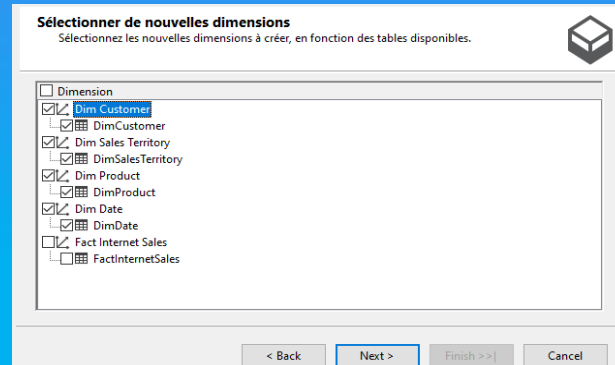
Sélectionner de nouvelles dimensions
Sélectionnez les nouvelles dimensions à créer, en fonction des tables disponibles.

Dimension
Dim Customer
DimCustomer
Dim Sales Territory
DimSalesTerritory
Dim Product
DimProduct
Dim Date
DimDate
Fact Internet Sales
FactInternetSales

< Back
Next >
Finish >>|
Cancel